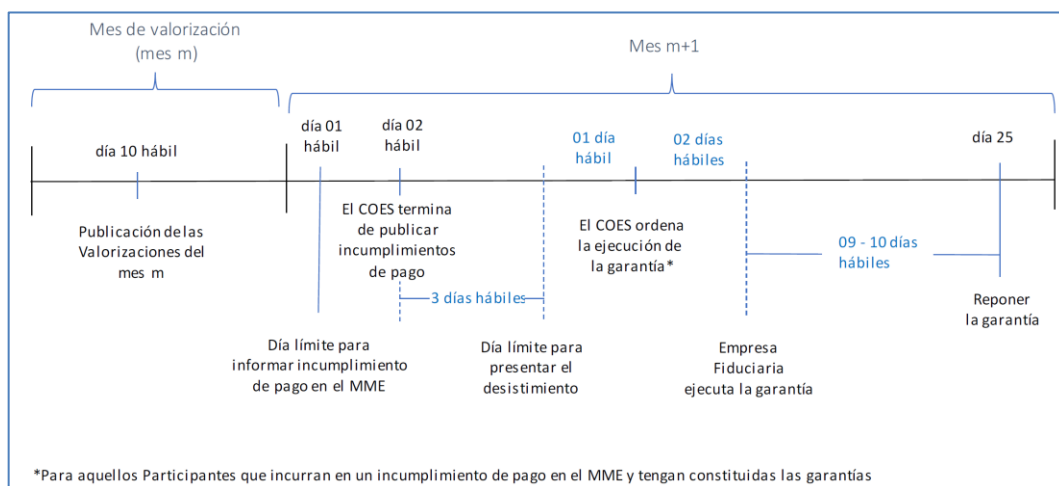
Mes de valorización
(mes m)

Mes m+1

día 10 hábil

Publicación de las Valorizaciones del mes m

día 01 hábil

día 02 hábil

El COES termina de publicar incumplimientos de pago

3 días hábiles

Día límite para informar incumplimiento de pago en el MME

Día límite para presentar el desistimiento

01 día hábil

02 días hábiles

El COES ordena la ejecución de la garantía*

09 - 10 días hábiles

Empresa Fiduciaria ejecuta la garantía

día 25

Reponer la garantía

*Para aquellos Participantes que incurran en un incumplimiento de pago en el MME y tengan constituidas las garantías